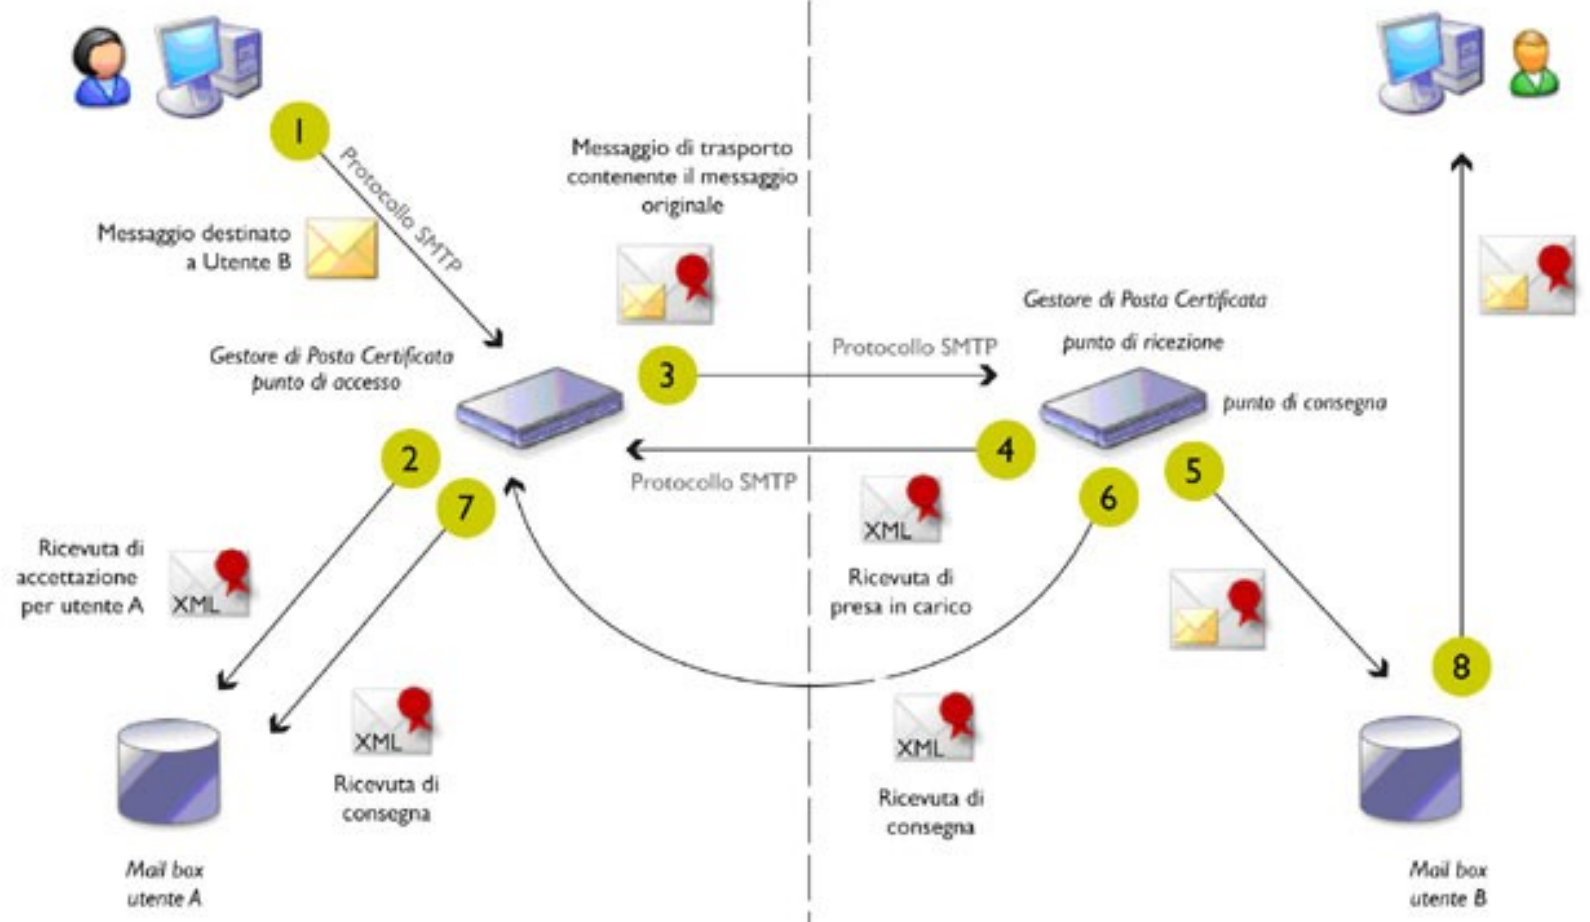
1

Protocollo SMTP

Messaggio destinato a Utente B

Messaggio di trasporto contenente il messaggio originale

Gestore di Posta Certificata punto di accesso

3

Protocollo SMTP

Gestore di Posta Certificata punto di ricezione

punto di consegna

4

Protocollo SMTP

2

7

XML

Ricevuta di presa in carico

6

5

Ricevuta di accettazione per utente A

XML

XML

Ricevuta di consegna

XML

Ricevuta di consegna

8

Mail box utente A

Mail box utente B